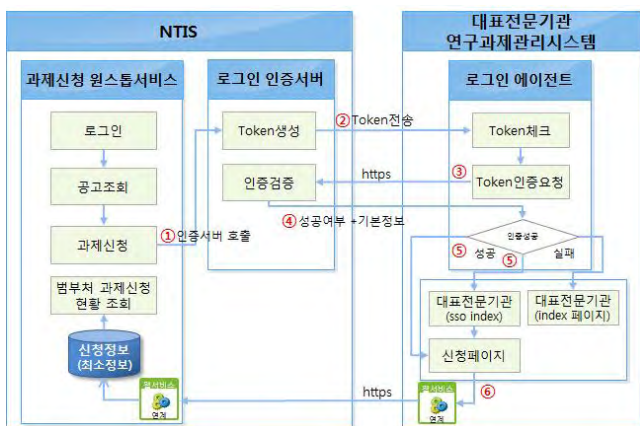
NTIS

과제신청 원스톱서비스

로그인

공고조회

과제신청

범부처 과제신청 현황 조회

신청정보 (최소정보)

웹서비스 연계

로그인 인증서버

Token생성

인증검증

① 인증서버 호출

② Token전송

https

④ 성공여부 +기본정보

대표전문기관 연구과제관리시스템

로그인 에이전트

Token체크

③ Token인증요청

인증성공

⑤ 성공

⑤ 실패

대표전문기관 (sso index)

대표전문기관 (index 페이지)

신청페이지

https

⑥

웹서비스 연계